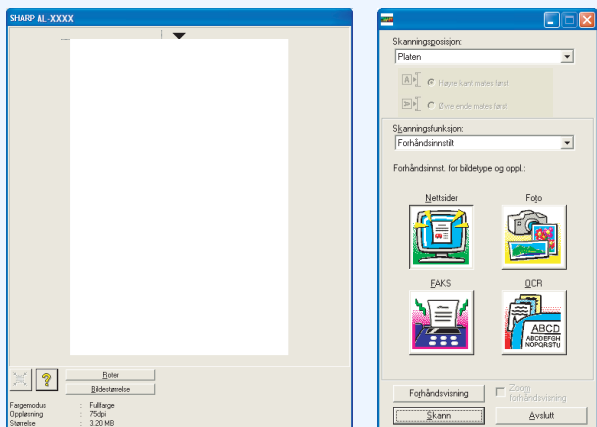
SHARP AL-XXXX

Roter
Bildestørrelse

Fargemodus : Fullfarge
Oppløsning : 75dpi
Størrelse : 3.20 MB

Skanningsposisjon:
Platen
Høyre kant mates først
Øvre ende mates først

Skanningsfunksjon:
Forhåndsinnstilt
Forhåndsinnst. for bildetype og oppl.:

Nettsider
Foto
FAKS
OCR
ABCD
ABCDEFGH
NOPQRSTU

Forhåndsvisning
Zoom forhåndsvisning
Skann
Avslutt